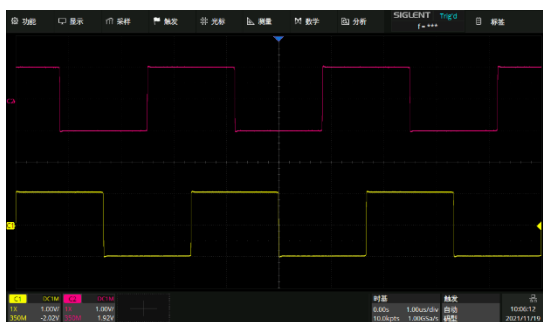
功能 显示 采样 触发 光标 测量 数学 分析 SIGLENT Trig'd f = *** 解码

C4

C1

| C1 | DC1M | C4 | DC1M |
|---|---|---|---|
| 1X | 1.00V/ | 1X | 1.00V/ |
| 350M | -2.02V | 350M | 1.92V |

时基
0.00s 1.00us/div
10.0kpts 1.00GSa/s

触发
自动
边沿

10:06:17
2021/11/19